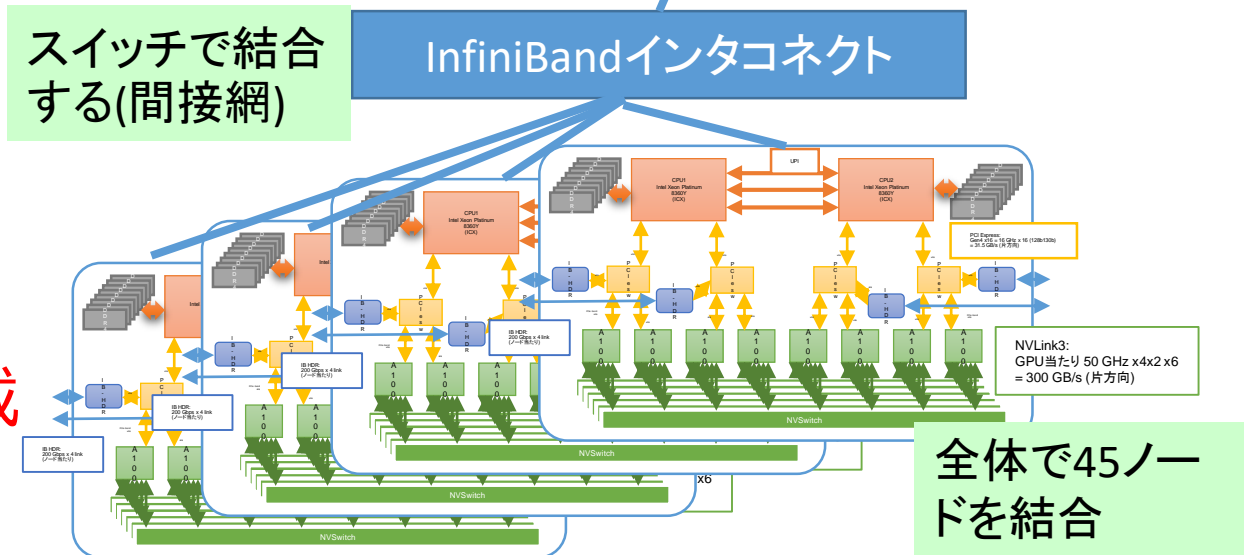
スイッチで結合する(間接網)

InfiniBandインタコネクト

UPI

CPU1
Intel Xeon Platinum
8360Y
(ICX)

CPU2
Intel Xeon Platinum
8360Y
(ICX)

PCI Express:
Gen4 x16 = 16 GHz x 16 (128b/130b)
= 31.5 GB/s (片方向)

NVLink3:
GPU当たり 50 GHz x4x2 x6
= 300 GB/s (片方向)

IB HDR:
200 Gbps x 4 link
(ノード当たり)

IB HDR:
200 Gbps x 4 link
(ノード当たり)

IB HDR:
200 Gbps x 4 link
(ノード当たり)

IB HDR:
200 Gbps x 4 link
(ノード当たり)

A100

NVSwitch

NVSwitch

NVSwitch

NVSwitch

x6

全体で45ノードを結合